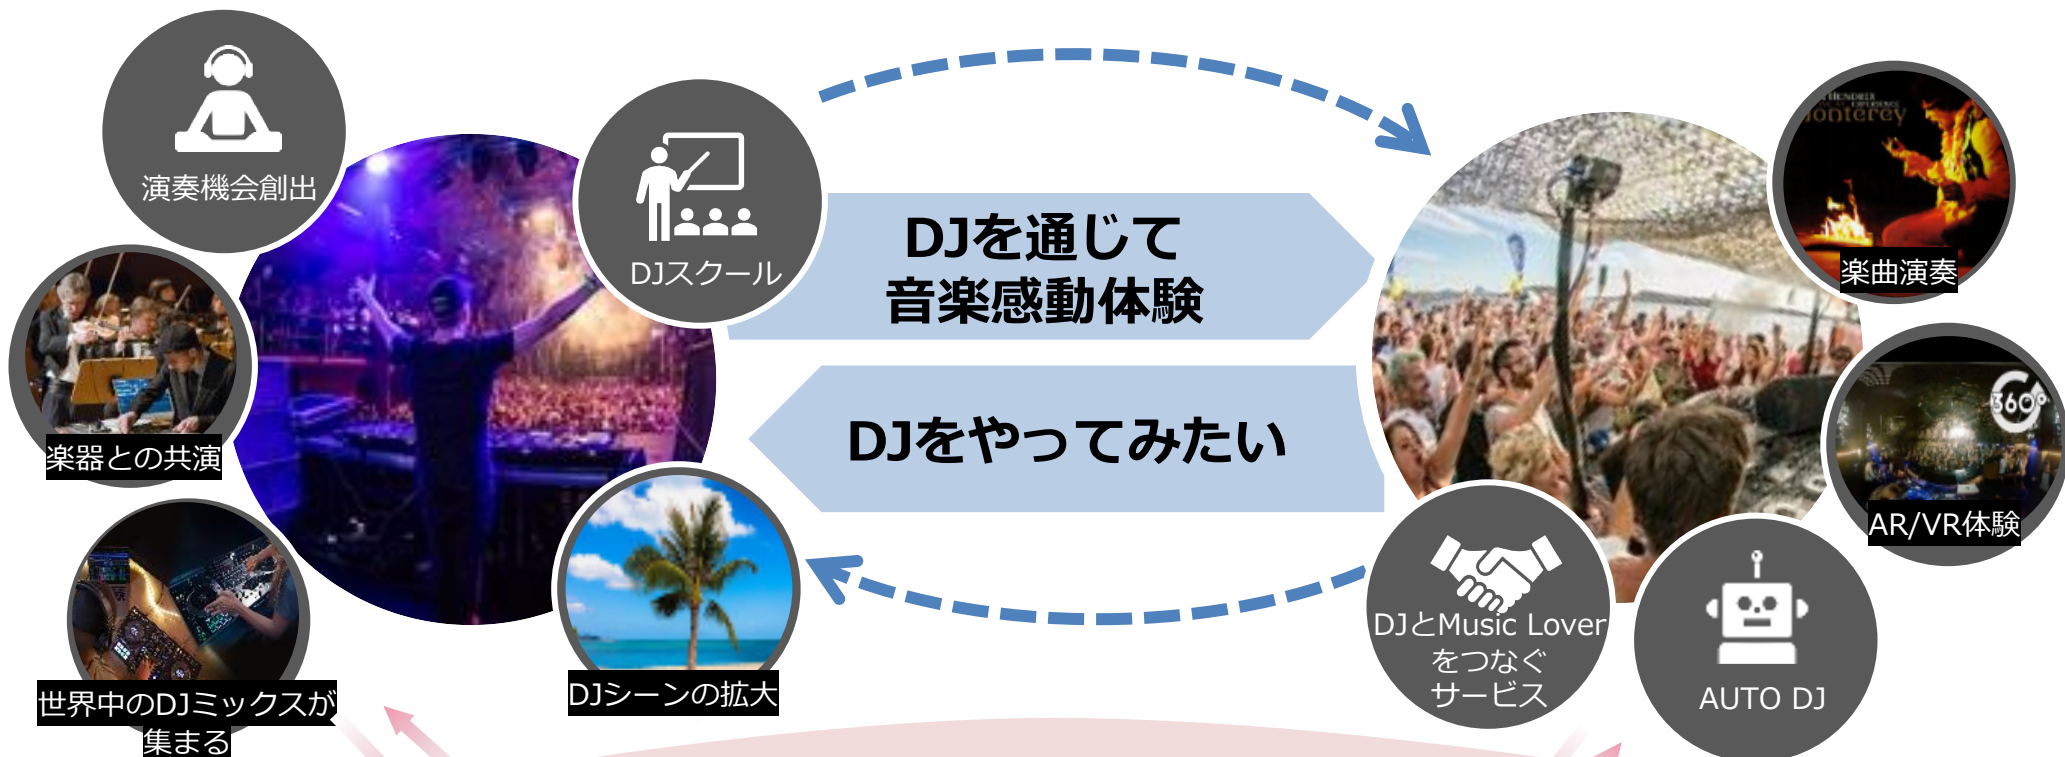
演奏機会創出

DJスクール

DJを通じて
音楽感動体験

DJをやってみたい

楽器との共演

世界中のDJミックスが集まる

DJシーンの拡大

Monterey

楽曲演奏

360°

AR/VR体験

DJとMusic Loverをつなぐサービス

AUTO DJ